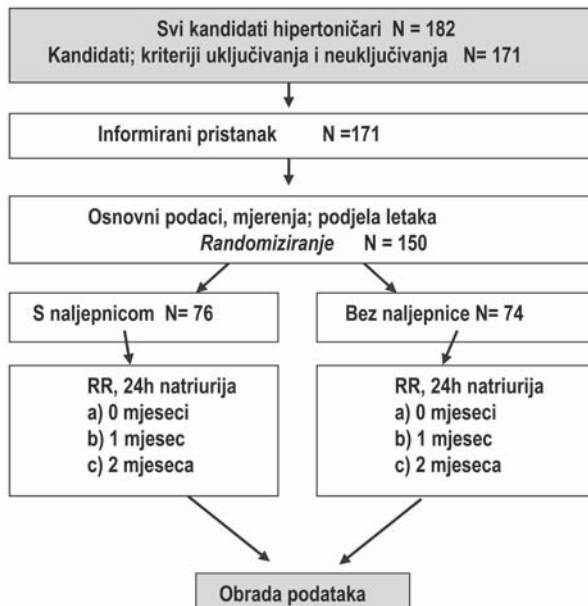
Svi kandidati hipertoničari N = 182
Kandidati; kriteriji uključivanja i neuključivanja N= 171

Informirani pristanak N =171

Osnovni podaci, mjerenja; podjela letaka
*Randomiziranje* N = 150

S naljepnicom N= 76

Bez naljepnice N= 74

RR, 24h natriurija
a) 0 mjeseci
b) 1 mjesec
c) 2 mjeseca

RR, 24h natriurija
a) 0 mjeseci
b) 1 mjesec
c) 2 mjeseca

Obrada podataka